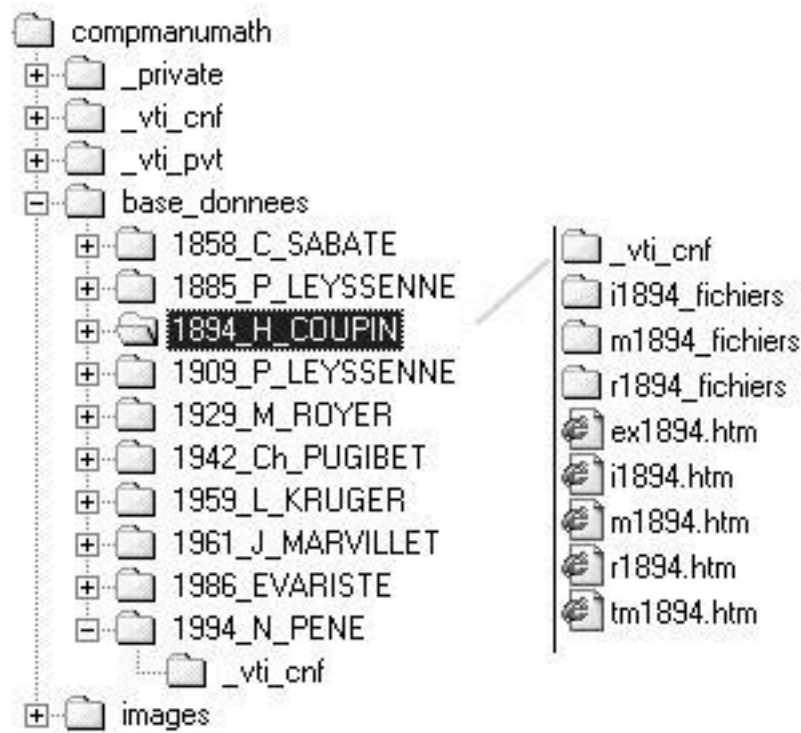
compmanumath
_private
_vti_cnf
_vti_pvt
base_donnees
1858_C_SABATE
1885_P_LEYSSENNE
1894_H_COUPIN
1909_P_LEYSSENNE
1929_M_ROYER
1942_Ch_PUGIBET
1959_L_KRUGER
1961_J_MARVILLET
1986_EVARISTE
1994_N_PENE
_vti_cnf
images

_vti_cnf
i1894_fichiers
m1894_fichiers
r1894_fichiers
ex1894.htm
i1894.htm
m1894.htm
r1894.htm
tm1894.htm